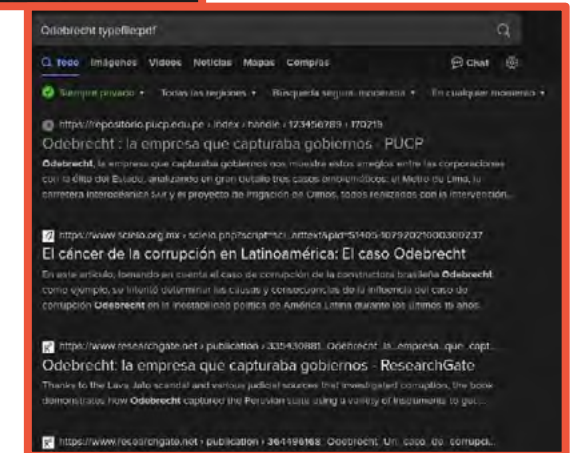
Odebrecht typefile:pdf

Todo Imágenes Videos Noticias Mapas Compras Chat

Siempre privado ▾ Todas las regiones ▾ Búsqueda segura: moderada ▾ En cualquier momento ▾

https://repositorio.pucp.edu.pe › index › handle › 123456789 › 170219
Odebrecht : la empresa que capturaba gobiernos - PUCP
Odebrecht, la empresa que capturaba gobiernos nos muestra estos arreglos entre las corporaciones con la élite del Estado, analizando en gran detalle tres casos emblemáticos: el Metro de Lima, la carretera interoceánica Sur y el proyecto de irrigación de Olmos, todos realizados con la intervención...

https://www.scielo.org.mx › scielo.php?script=sci_arttext&pid=S1405-10792021000300237
El cáncer de la corrupción en Latinoamérica: El caso Odebrecht
En este artículo, tomando en cuenta el caso de corrupción de la constructora brasileña Odebrecht como ejemplo, se intentó determinar las causas y consecuencias de la influencia del caso de corrupción Odebrecht en la inestabilidad política de América Latina durante los últimos 15 años.

https://www.researchgate.net › publication › 335430881_Odebrecht_la_empresa_que_capt...
Odebrecht: la empresa que capturaba gobiernos - ResearchGate
Thanks to the Lava Jato scandal and various judicial sources that investigated corruption, the book demonstrates how Odebrecht captured the Peruvian state using a variety of instruments to gai...

https://www.researchgate.net › publication › 364496168_Odebrecht_Un_caso_de_corrupci...